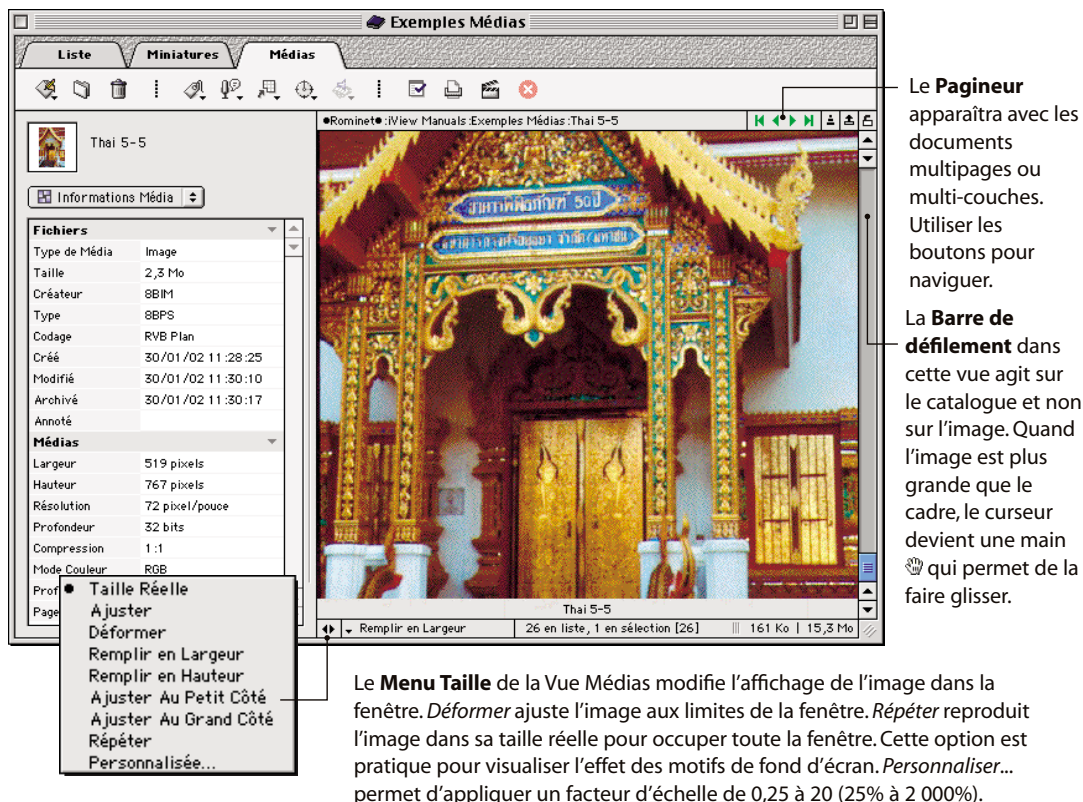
Exemples Médias

Liste | Miniatures | Médias

●Rominet●:iView Manuals:Exemples Médias:Thai 5-5

Thai 5-5

Informations Média

| Fichiers | |
|---|---|
| Type de Média | Image |
| Taille | 2,3 Mo |
| Créateur | 8BIM |
| Type | 8BPS |
| Codage | RVB Plan |
| Créé | 30/01/02 11:28:25 |
| Modifié | 30/01/02 11:30:10 |
| Archivé | 30/01/02 11:30:17 |
| Annoté | |
| Médias | |
| Largeur | 519 pixels |
| Hauteur | 767 pixels |
| Résolution | 72 pixel/pouce |
| Profondeur | 32 bits |
| Compression | 1:1 |
| Mode Couleur | RGB |
| Prof | |
| Page | |

● Taille Réelle
Ajuster
Déformer
Remplir en Largeur
Remplir en Hauteur
Ajuster Au Petit Côté
Ajuster Au Grand Côté
Répéter
Personnalisée...

Thai 5-5

Remplir en Largeur | 26 en liste, 1 en sélection [26] | 161 Ko | 15,3 Mo

Le **Pagineur** apparaîtra avec les documents multipages ou multi-couches. Utiliser les boutons pour naviguer.

La **Barre de défilement** dans cette vue agit sur le catalogue et non sur l'image. Quand l'image est plus grande que le cadre, le curseur devient une main qui permet de la faire glisser.

Le **Menu Taille** de la Vue Médias modifie l'affichage de l'image dans la fenêtre. *Déformer* ajuste l'image aux limites de la fenêtre. *Répéter* reproduit l'image dans sa taille réelle pour occuper toute la fenêtre. Cette option est pratique pour visualiser l'effet des motifs de fond d'écran. *Personnaliser*... permet d'appliquer un facteur d'échelle de 0,25 à 20 (25% à 2 000%).